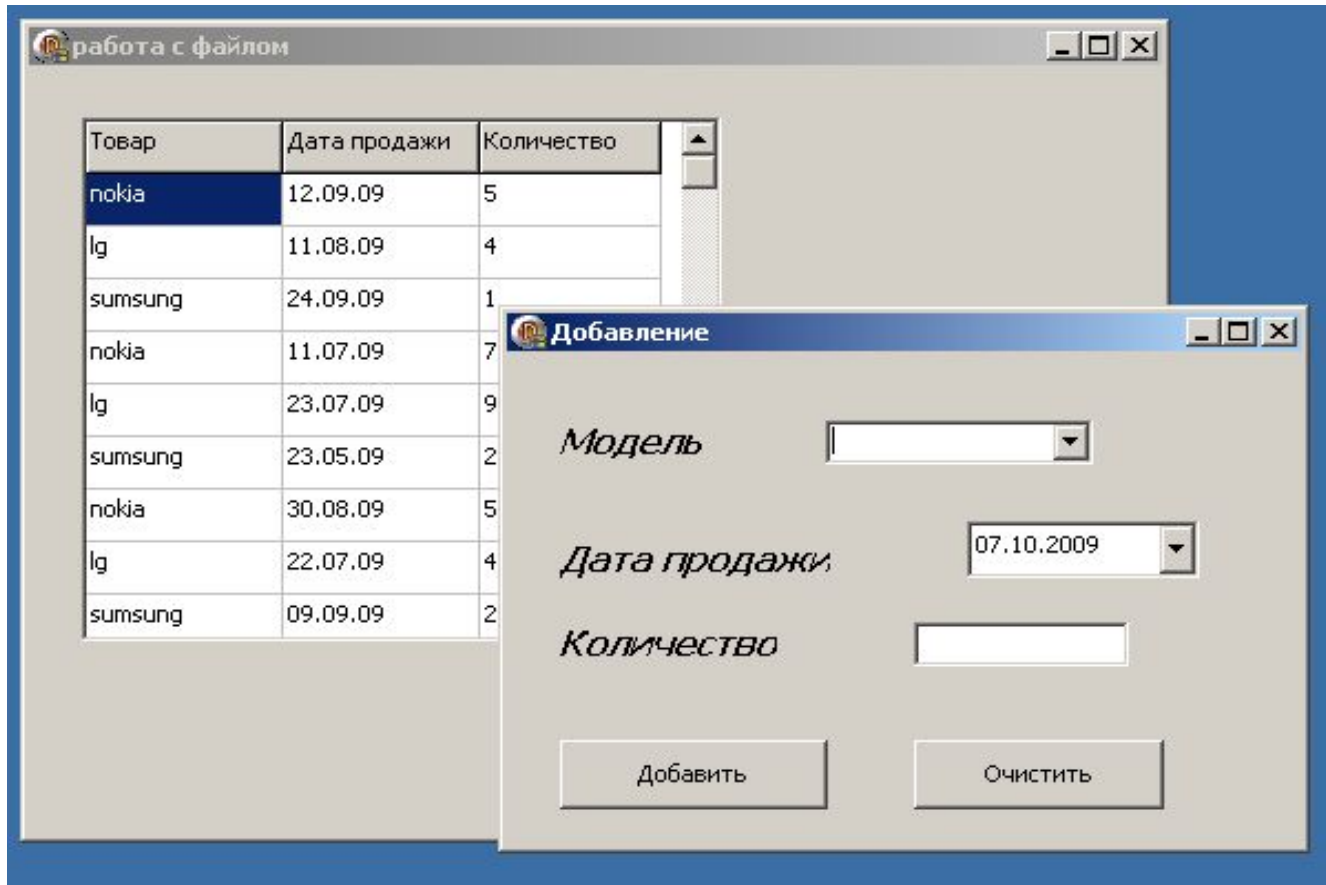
работа с файлом

| Товар | Дата продажи | Количество |
|---|---|---|
| nokia | 12.09.09 | 5 |
| lg | 11.08.09 | 4 |
| sumsung | 24.09.09 | 1 |
| nokia | 11.07.09 | 7 |
| lg | 23.07.09 | 9 |
| sumsung | 23.05.09 | 2 |
| nokia | 30.08.09 | 5 |
| lg | 22.07.09 | 4 |
| sumsung | 09.09.09 | 2 |

Добавление

Модель

Дата продажи

07.10.2009

Количество

Добавить

Очистить